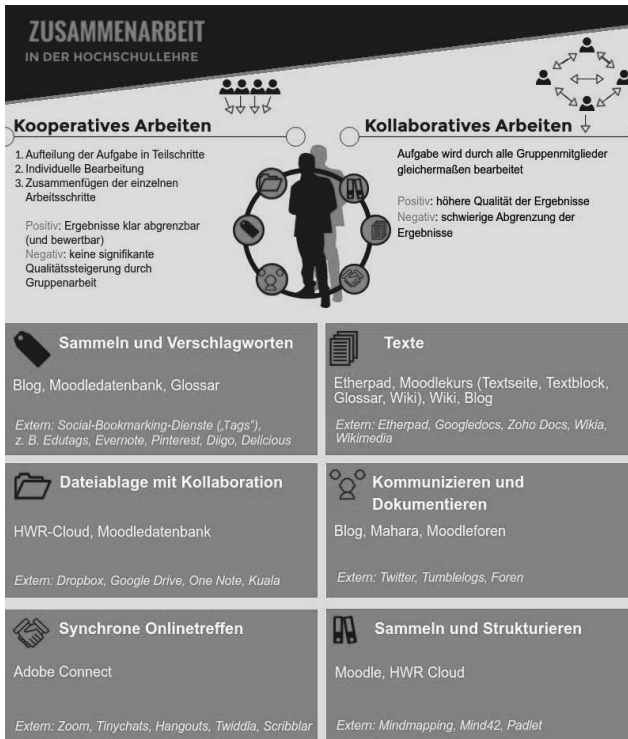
ZUSAMMENARBEIT
IN DER HOCHSCHULLEHRE

Kooperatives Arbeiten

1. Aufteilung der Aufgabe in Teilschritte
2. Individuelle Bearbeitung
3. Zusammenfügen der einzelnen Arbeitsschritte

Positiv: Ergebnisse klar abgrenzbar (und bewertbar)
Negativ: keine signifikante Qualitätssteigerung durch Gruppenarbeit

Kollaboratives Arbeiten

Aufgabe wird durch alle Gruppenmitglieder gleichermaßen bearbeitet

Positiv: höhere Qualität der Ergebnisse
Negativ: schwierige Abgrenzung der Ergebnisse

Sammeln und Verschlagworten

Blog, Moodledatenbank, Glossar

Extern: Social-Bookmarking-Dienste („Tags"), z. B. Edutags, Evernote, Pinterest, Diigo, Delicious

Texte

Etherpad, Moodlekurs (Textseite, Textblock, Glossar, Wiki), Wiki, Blog

Extern: Etherpad, Googledocs, Zoho Docs, Wikia, Wikimedia

Dateiablage mit Kollaboration

HWR-Cloud, Moodledatenbank

Extern: Dropbox, Google Drive, One Note, Kuala

Kommunizieren und Dokumentieren

Blog, Mahara, Moodleforen

Extern: Twitter, Tumblelogs, Foren

Synchrone Onlinetreffen

Adobe Connect

Extern: Zoom, Tinychats, Hangouts, Twiddla, Scribblar

Sammeln und Strukturieren

Moodle, HWR Cloud

Extern: Mindmapping, Mind42, Padlet